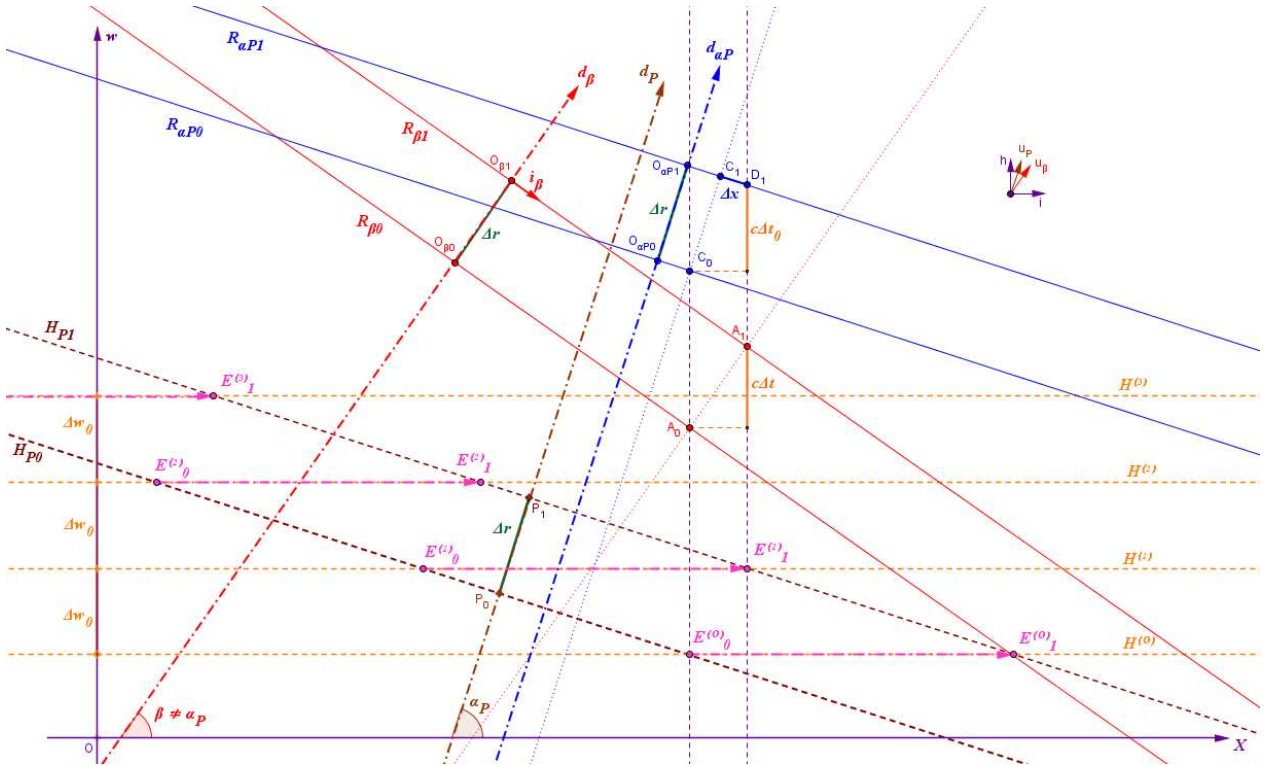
w

$R_{\alpha P1}$

$R_{\alpha P0}$

$R_{\beta 1}$

$R_{\beta 0}$

$d_\beta$

$d_P$

$d_{\alpha P}$

$O_{\beta 1}$

$i_\beta$

$O_{\beta 0}$

$\Delta r$

$O_{\alpha P1}$

$O_{\alpha P0}$

$C_1$

$D_1$

$\Delta x$

$C_0$

$c\Delta t_0$

$A_1$

$c\Delta t$

$A_0$

h

$u_P$

$u_\beta$

i

$H_{P1}$

$H_{P0}$

$E^{(3)}{}_1$

$E^{(2)}{}_0$

$E^{(2)}{}_1$

$E^{(1)}{}_0$

$E^{(1)}{}_1$

$E^{(0)}{}_0$

$E^{(0)}{}_1$

$H^{(3)}$

$H^{(2)}$

$H^{(1)}$

$H^{(0)}$

$\Delta w_0$

$\Delta w_0$

$\Delta w_0$

$P_1$

$P_0$

$\Delta r$

$\beta \neq \alpha_P$

$\alpha_P$

0

X